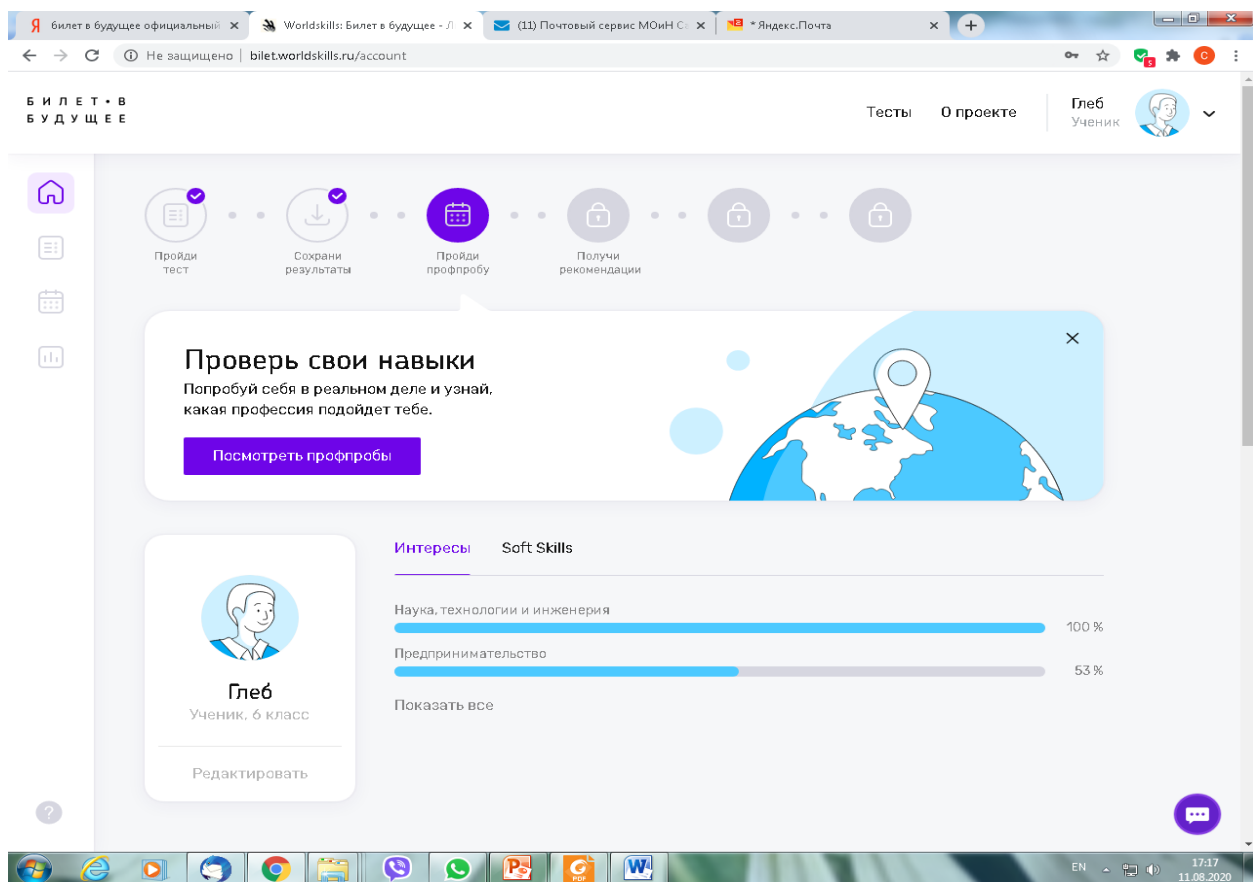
Я билет в будущее официальный ×
Worldskills: Билет в будущее - Л ×
(11) Почтовый сервис МОиН С ×
* Яндекс.Почта ×
+

Не защищено | bilet.worldskills.ru/account

БИЛЕТ • В БУДУЩЕЕ

Тесты О проекте Глеб Ученик

Пройди тест
Сохрани результаты
Пройди профпробу
Получи рекомендации

Проверь свои навыки
Попробуй себя в реальном деле и узнай, какая профессия подойдет тебе.
Посмотреть профпробы

Глеб
Ученик, 6 класс
Редактировать

Интересы Soft Skills

Наука, технологии и инженерия 100 %
Предпринимательство 53 %
Показать все

EN 17:17 11.08.2020